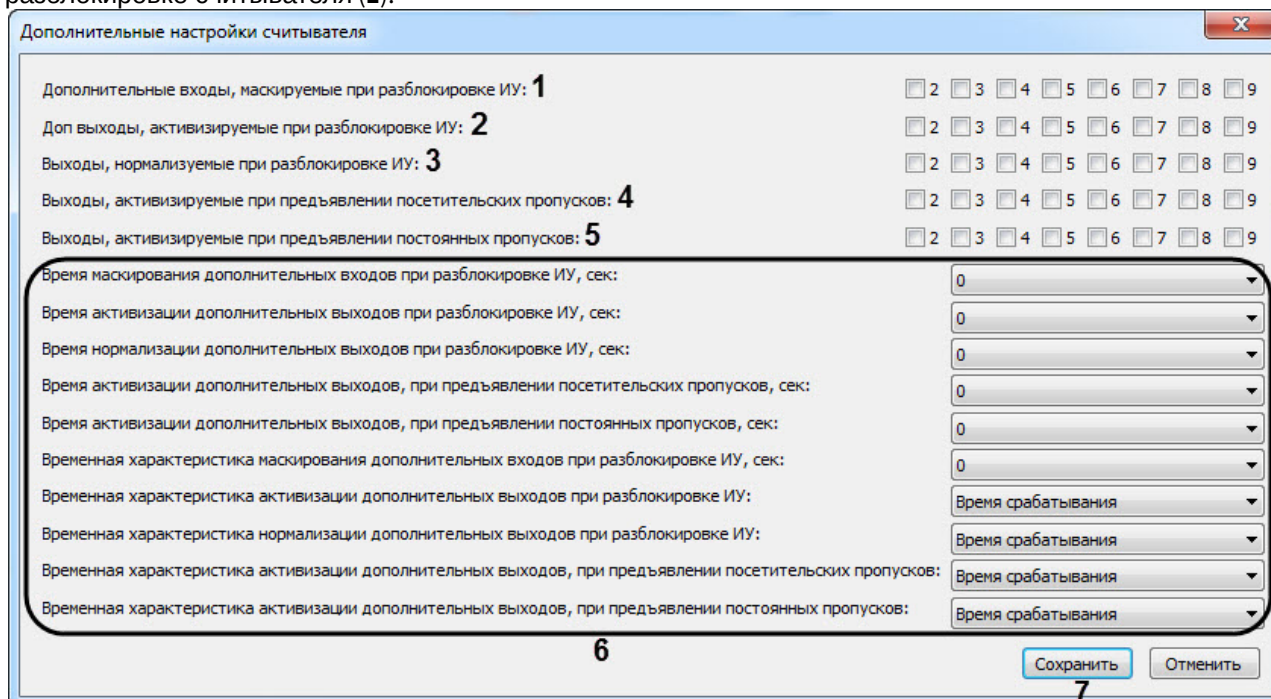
разблокировке считывателя (1).

Дополнительные настройки считывателя

Дополнительные входы, маскируемые при разблокировке ИУ: 1 2 3 4 5 6 7 8 9

Доп выходы, активизируемые при разблокировке ИУ: 2 2 3 4 5 6 7 8 9

Выходы, нормализуемые при разблокировке ИУ: 3 2 3 4 5 6 7 8 9

Выходы, активизируемые при предъявлении посетительских пропусков: 4 2 3 4 5 6 7 8 9

Выходы, активизируемые при предъявлении постоянных пропусков: 5 2 3 4 5 6 7 8 9

Время маскирования дополнительных входов при разблокировке ИУ, сек: 0

Время активизации дополнительных выходов при разблокировке ИУ, сек: 0

Время нормализации дополнительных выходов при разблокировке ИУ, сек: 0

Время активизации дополнительных выходов, при предъявлении посетительских пропусков, сек: 0

Время активизации дополнительных выходов, при предъявлении постоянных пропусков, сек: 0

Временная характеристика маскирования дополнительных входов при разблокировке ИУ, сек: 0

Временная характеристика активизации дополнительных выходов при разблокировке ИУ: Время срабатывания

Временная характеристика нормализации дополнительных выходов при разблокировке ИУ: Время срабатывания

Временная характеристика активизации дополнительных выходов, при предъявлении посетительских пропусков: Время срабатывания

Временная характеристика активизации дополнительных выходов, при предъявлении постоянных пропусков: Время срабатывания

6

Сохранить Отменить

7